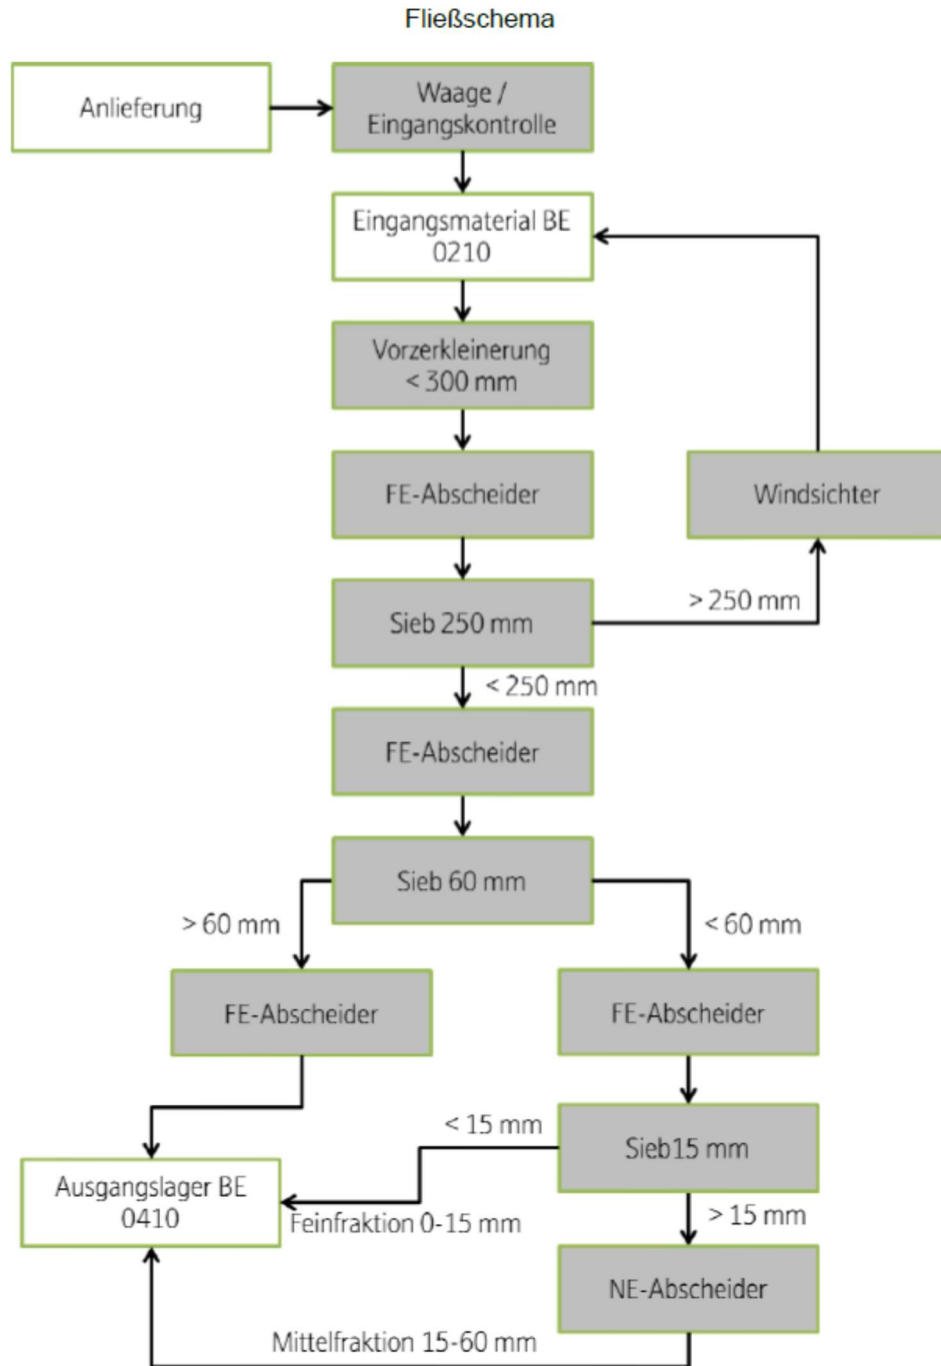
Fließschema

Anlieferung

Waage / Eingangskontrolle

Eingangsmaterial BE 0210

Vorzerkleinerung < 300 mm

FE-Abscheider

Windsichter

Sieb 250 mm

> 250 mm

< 250 mm

FE-Abscheider

Sieb 60 mm

> 60 mm

< 60 mm

FE-Abscheider

FE-Abscheider

< 15 mm

Sieb15 mm

Ausgangslager BE 0410

Feinfraktion 0-15 mm

> 15 mm

NE-Abscheider

Mittelfraktion 15-60 mm